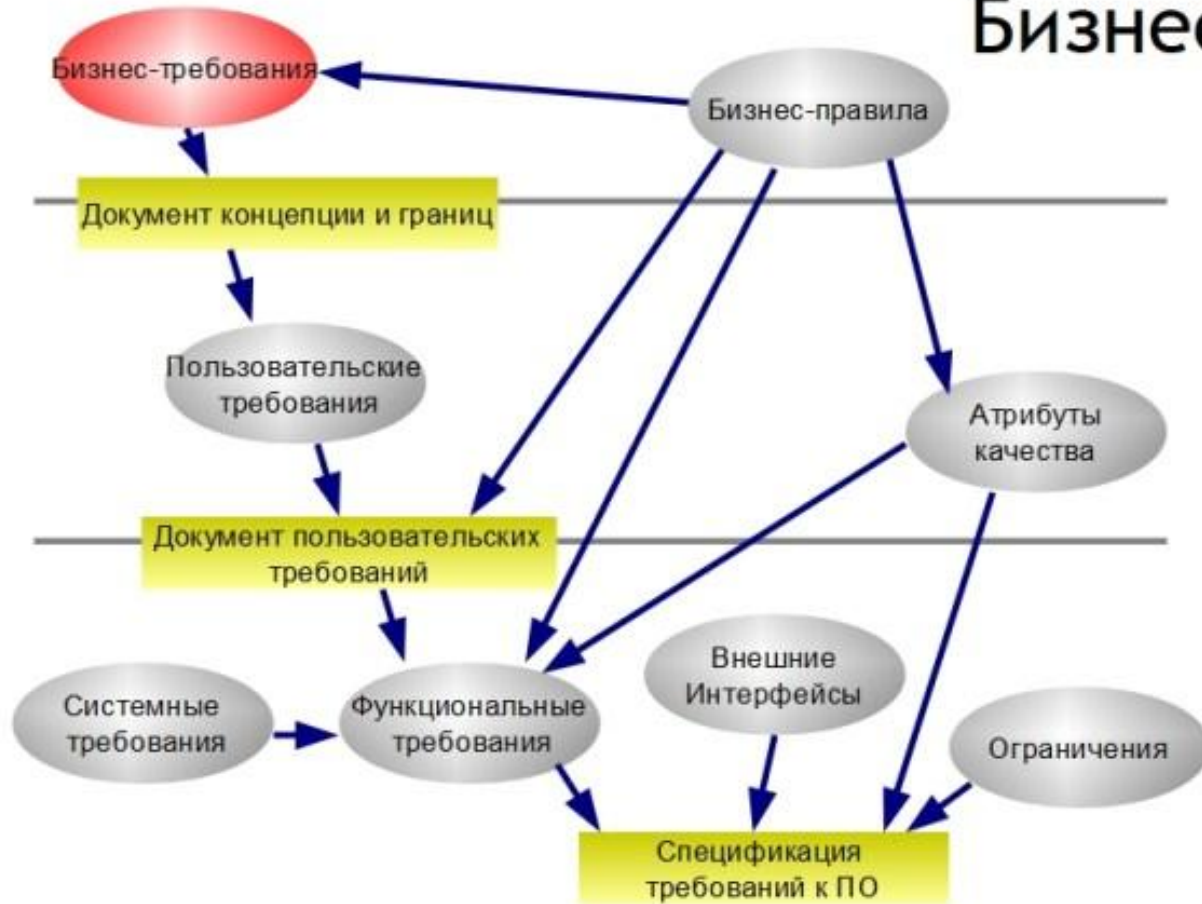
Бизнес

Бизнес-требования

Бизнес-правила

Документ концепции и границ

Пользовательские требования

Атрибуты качества

Документ пользовательских требований

Системные требования

Функциональные требования

Внешние Интерфейсы

Ограничения

Спецификация требований к ПО